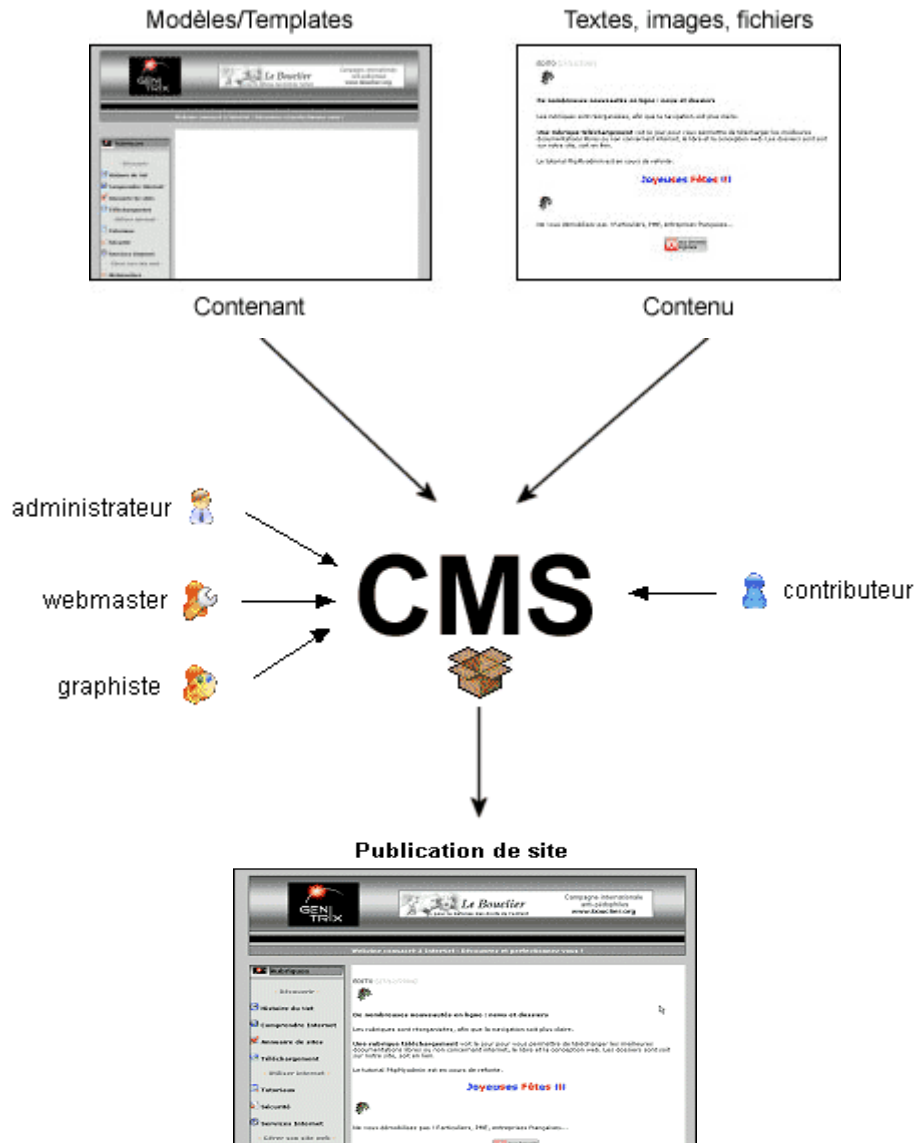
Modèles/Templates

Textes, images, fichiers

GENI TRIX

Le Bouclier

Contenant

Contenu

administrateur

webmaster

graphiste

CMS

contributeur

Publication de site

GENI TRIX

Le Bouclier

Joyeuses Fêtes !!!

Joyeuses Fêtes !!!